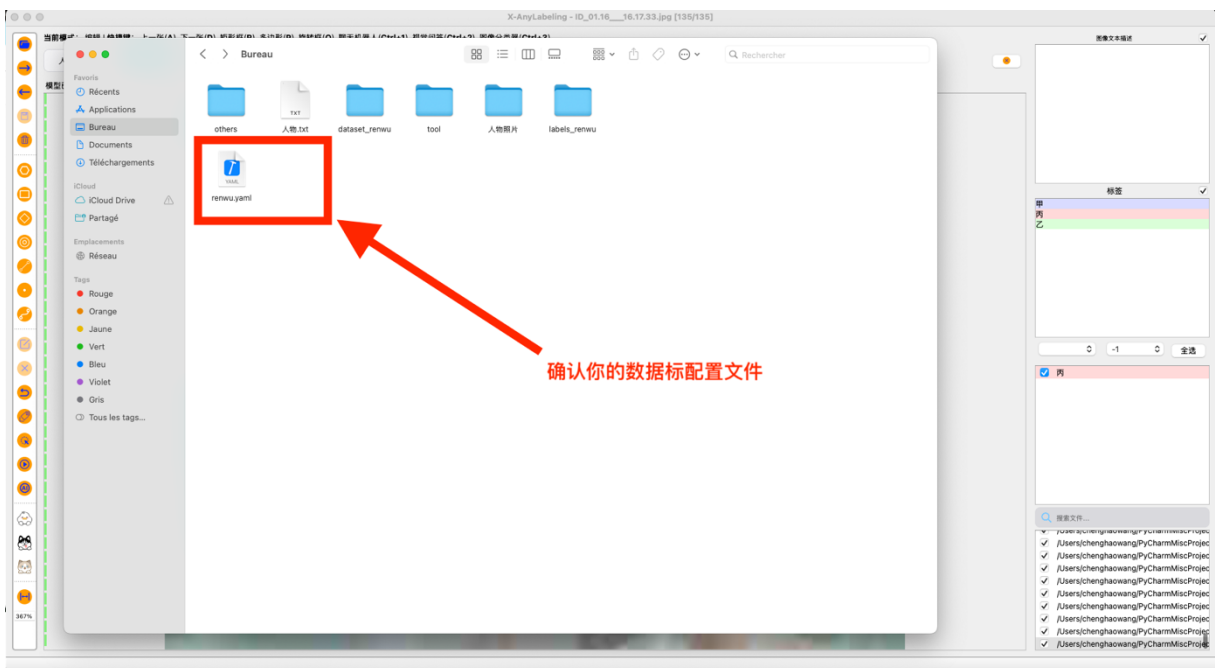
X-AnyLabeling - ID_01.16___16.17.33.jpg [135/135]

当前模式：

模型

Bureau

Rechercher

Favoris
Récents
Applications
Bureau
Documents
Téléchargements

iCloud
iCloud Drive
Partagé

Emplacements
Réseau

Tags
Rouge
Orange
Jaune
Vert
Bleu
Violet
Gris
Tous les tags...

others
TXT
人物.txt
dataset_renwu
tool
人物照片
labels_renwu
YAML
renwu.yaml

确认你的数据标配置文件

图像文本描述

标签
甲
丙
乙

-1
全选

丙

搜索文件...

/Users/chenghaowang/PyCharmMiscProjec
/Users/chenghaowang/PyCharmMiscProjec
/Users/chenghaowang/PyCharmMiscProjec
/Users/chenghaowang/PyCharmMiscProjec
/Users/chenghaowang/PyCharmMiscProjec
/Users/chenghaowang/PyCharmMiscProjec
/Users/chenghaowang/PyCharmMiscProjec
/Users/chenghaowang/PyCharmMiscProjec
/Users/chenghaowang/PyCharmMiscProjec
/Users/chenghaowang/PyCharmMiscProjec

367%